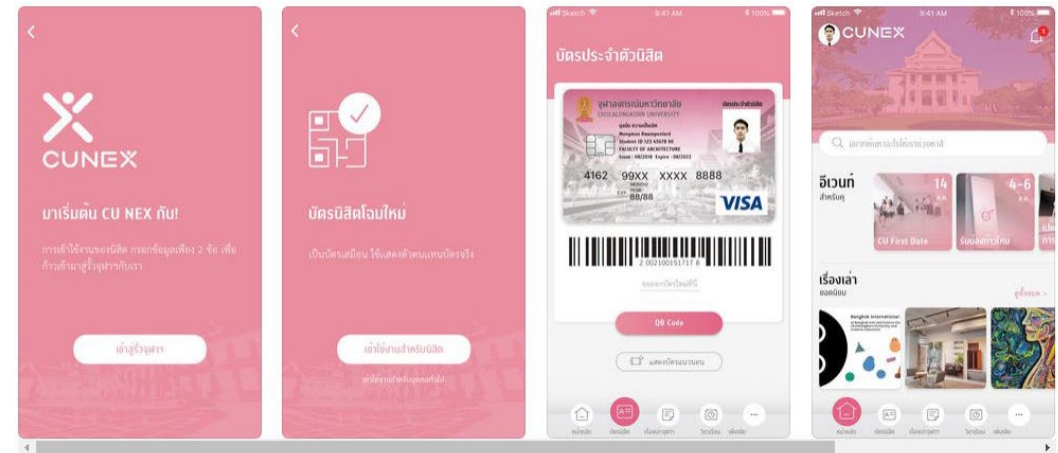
CUNEX

มาเริ่มต้น CU NEX กัน!

การเข้าใช้งานของนิสิต กรอกข้อมูลเพียง 2 ข้อ เพื่อก้าวเข้ามาสู่รั้วจุฬาฯกับเรา

เข้าสู่รั้วจุฬาฯ

บัตรนิสิตโฉมใหม่

เป็นบัตรเสมือน ใช้แสดงตัวตนแทนบัตรจริง

เข้าใช้งานสำหรับนิสิต

Sketch 9:41 AM 100%

บัตรประจำตัวนิสิต

จุฬาลงกรณ์มหาวิทยาลัย
CHULALONGKORN UNIVERSITY

FACULTY OF ARCHITECTURE

4162 99XX XXXX 8888
88/88
VISA

2 002100151717 8

QR Code

แสดงบัตรแนวนอน

Sketch 9:41 AM 100%

CUNEX

อีเวนท์
สำหรับคุณ

14

4-6

CU First Date

เรื่องเล่า
ยอดนิยม

ดูทั้งหมด >

Bangkok International